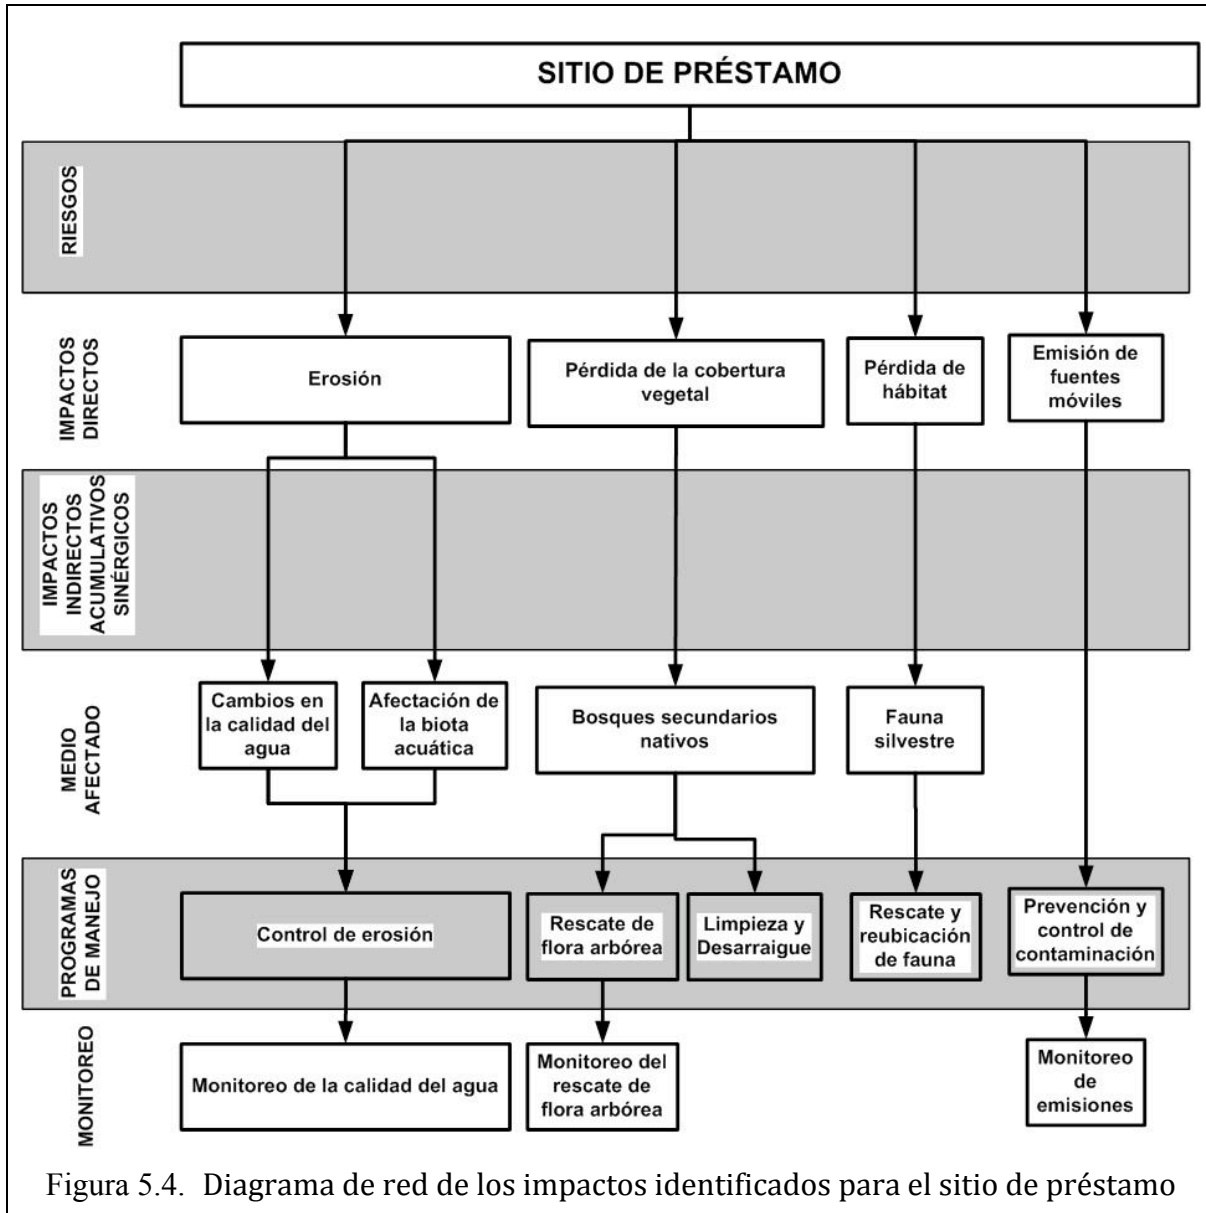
SITIO DE PRÉSTAMO

RIESGOS

IMPACTOS DIRECTOS

Erosión

Pérdida de la cobertura vegetal

Pérdida de hábitat

Emisión de fuentes móviles

IMPACTOS INDIRECTOS ACUMULATIVOS SINÉRGICOS

MEDIO AFECTADO

Cambios en la calidad del agua

Afectación de la biota acuática

Bosques secundarios nativos

Fauna silvestre

PROGRAMAS DE MANEJO

Control de erosión

Rescate de flora arbórea

Limpieza y Desarraigue

Rescate y reubicación de fauna

Prevención y control de contaminación

MONITOREO

Monitoreo de la calidad del agua

Monitoreo del rescate de flora arbórea

Monitoreo de emisiones

Figura 5.4. Diagrama de red de los impactos identificados para el sitio de préstamo